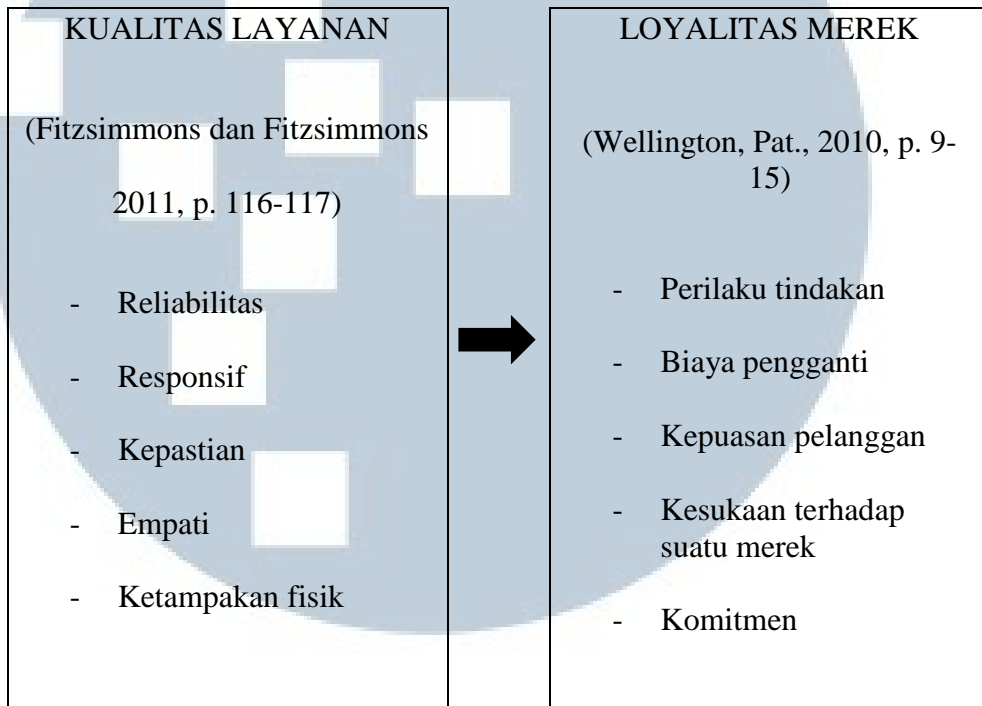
KUALITAS LAYANAN

(Fitzsimmons dan Fitzsimmons 2011, p. 116-117)

- Reliabilitas
- Responsif
- Kepastian
- Empati
- Ketampakan fisik

LOYALITAS MEREK

(Wellington, Pat., 2010, p. 9-15)

- Perilaku tindakan
- Biaya pengganti
- Kepuasan pelanggan
- Kesukaan terhadap suatu merek
- Komitmen